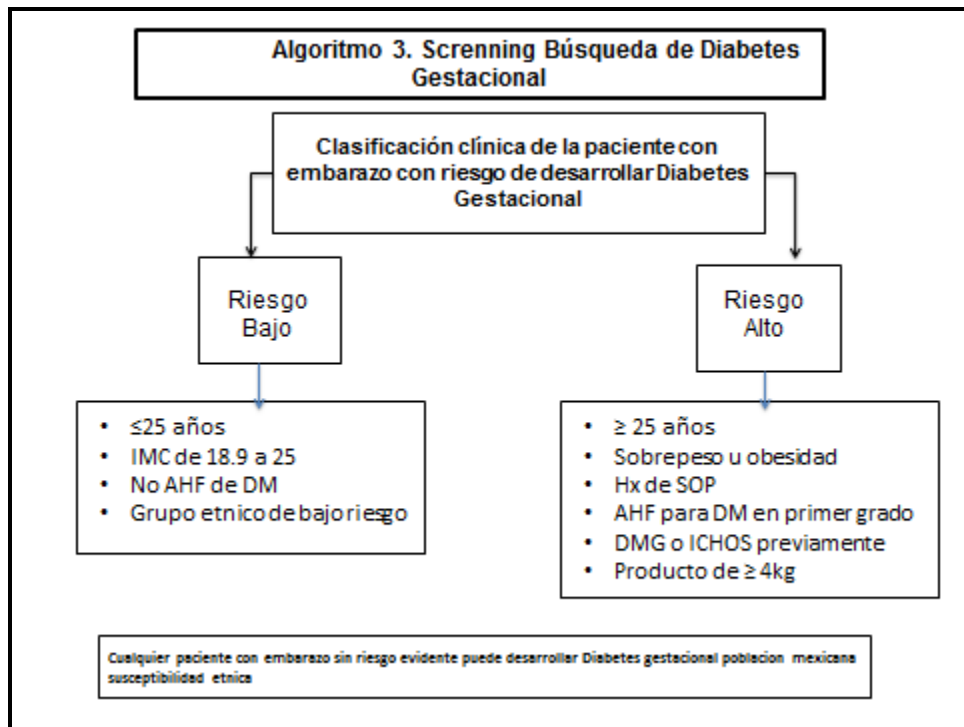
Algoritmo 3. Screnning Búsqueda de Diabetes Gestacional

Clasificación clínica de la paciente con embarazo con riesgo de desarrollar Diabetes Gestacional

Riesgo Bajo

Riesgo Alto

- ≤25 años
- IMC de 18.9 a 25
- No AHF de DM
- Grupo etnico de bajo riesgo

- ≥ 25 años
- Sobrepeso u obesidad
- Hx de SOP
- AHF para DM en primer grado
- DMG o ICHOS previamente
- Producto de ≥ 4kg

Cualquier paciente con embarazo sin riesgo evidente puede desarrollar Diabetes gestacional poblacion mexicana susceptibilidad etnica